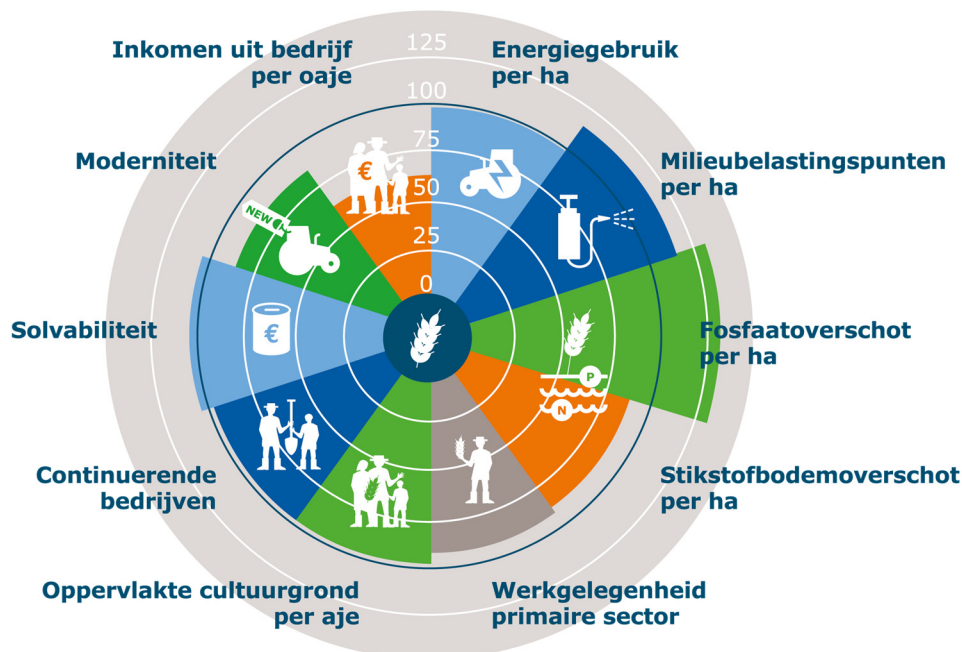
Inkomen uit bedrijf per oaje

125

100

75

50

25

0

Energiegebruik per ha

Moderniteit

Milieubelastingspunten per ha

NEW

€

Solvabiliteit

Fosfaatoverschot per ha

P

N

Continuerende bedrijven

Stikstofbodemoverschot per ha

Oppervlakte cultuurgrond per aje

Werkgelegenheid primaire sector